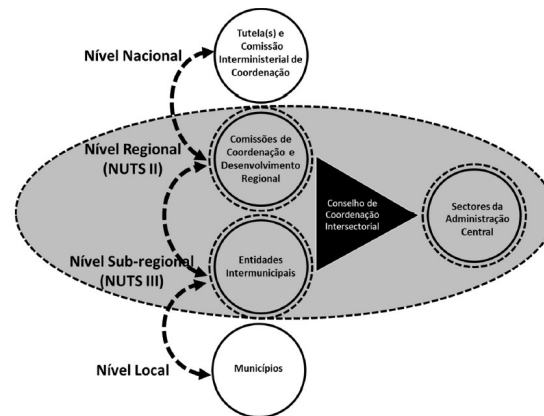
Nível Nacional

Tutela(s) e Comissão Interministerial de Coordenação

Nível Regional (NUTS II)

Comissões de Coordenação e Desenvolvimento Regional

Conselho de Coordenação Intersectorial

Sectores da Administração Central

Nível Sub-regional (NUTS III)

Entidades Intermunicipais

Nível Local

Municípios